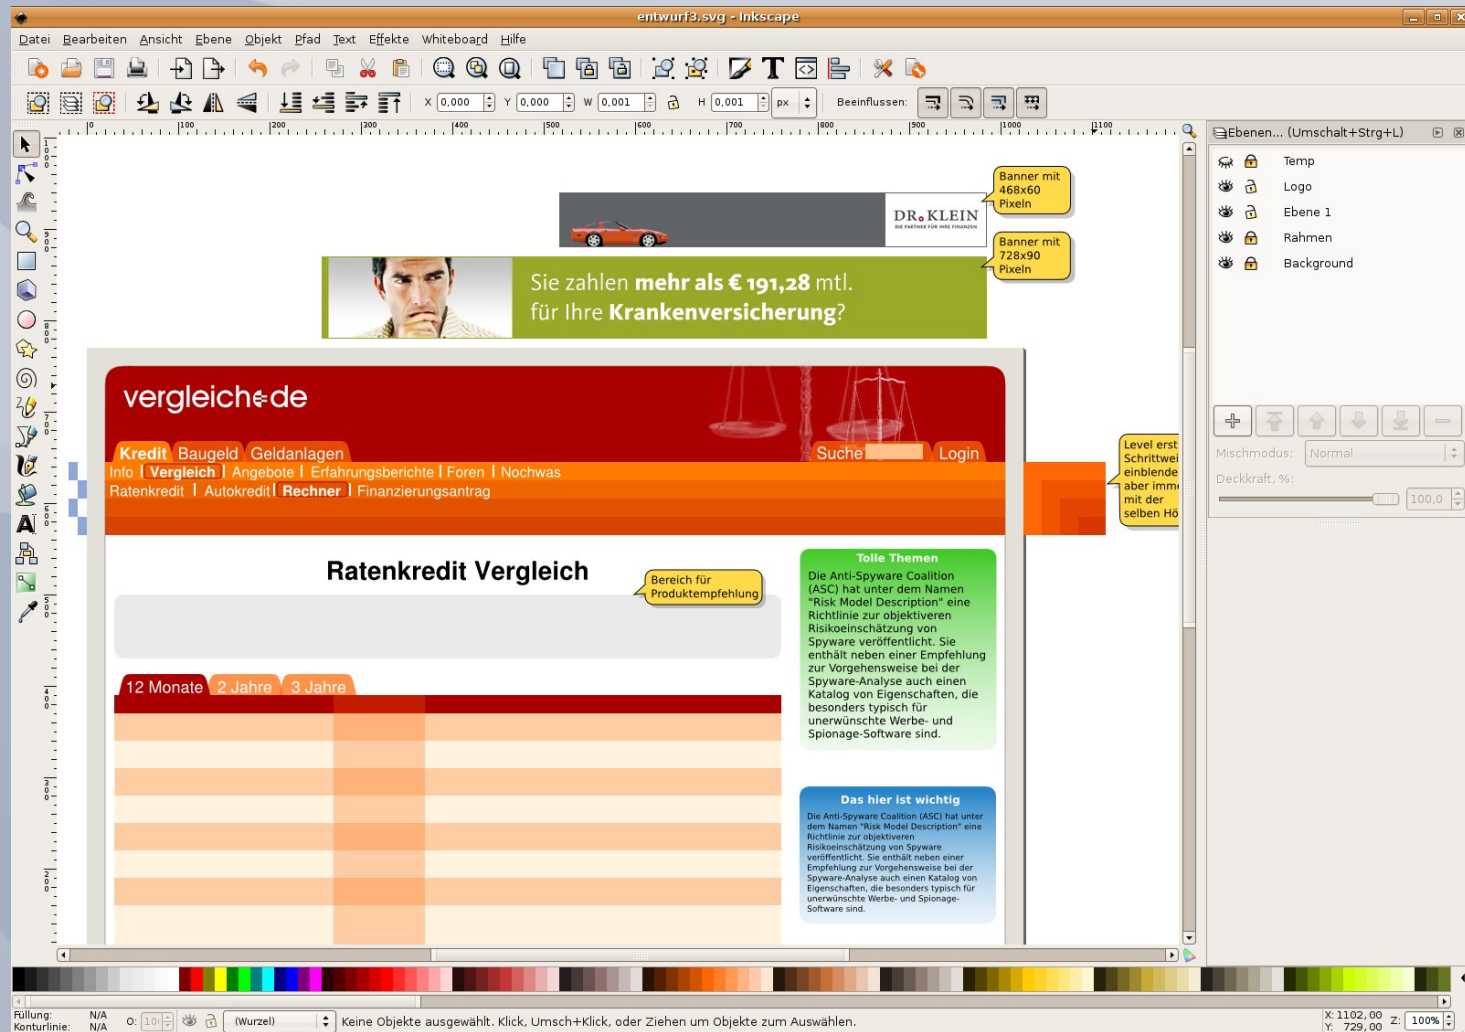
entwurf3.svg - Inkscape

Datei Bearbeiten Ansicht Ebene Objekt Pfad Text Effekte Whiteboard Hilfe

X 0,000 Y 0,000 W 0,001 H 0,001 px Beeinflussen:

Ebenen... (Umschalt+Strg+L)

Temp
Logo
Ebene 1
Rahmen
Background

Mischmodus: Normal
Deckkraft, %: 100,0

Banner mit 468x60 Pixeln

DR. KLEIN

Banner mit 728x90 Pixeln

Sie zahlen mehr als € 191,28 mtl. für Ihre Krankenversicherung?

vergleich.de

Kredit Baugeld Geldanlagen Suche Login

Info | Vergleich | Angebote | Erfahrungsberichte | Foren | Nochwas

Ratenkredit | Autokredit | Rechner | Finanzierungsantrag

Level erst Schrittwei einblende aber imme mit der selben Hö

Ratenkredit Vergleich

Bereich für Produktempfehlung

12 Monate 2 Jahre 3 Jahre

Tolle Themen

Die Anti-Spyware Coalition (ASC) hat unter dem Namen "Risk Model Description" eine Richtlinie zur objektiveren Risikoeinschätzung von Spyware veröffentlicht. Sie enthält neben einer Empfehlung zur Vorgehensweise bei der Spyware-Analyse auch einen Katalog von Eigenschaften, die besonders typisch für unerwünschte Werbe- und Spionage-Software sind.

Das hier ist wichtig

Die Anti-Spyware Coalition (ASC) hat unter dem Namen "Risk Model Description" eine Richtlinie zur objektiveren Risikoeinschätzung von Spyware veröffentlicht. Sie enthält neben einer Empfehlung zur Vorgehensweise bei der Spyware-Analyse auch einen Katalog von Eigenschaften, die besonders typisch für unerwünschte Werbe- und Spionage-Software sind.

Füllung: N/A
Konturlinie: N/A
O: 100
(Wurzel)
Keine Objekte ausgewählt. Klick, Umsch+Klick, oder Ziehen um Objekte zum Auswählen.
X: 1102,00 Y: 729,00 Z: 100%